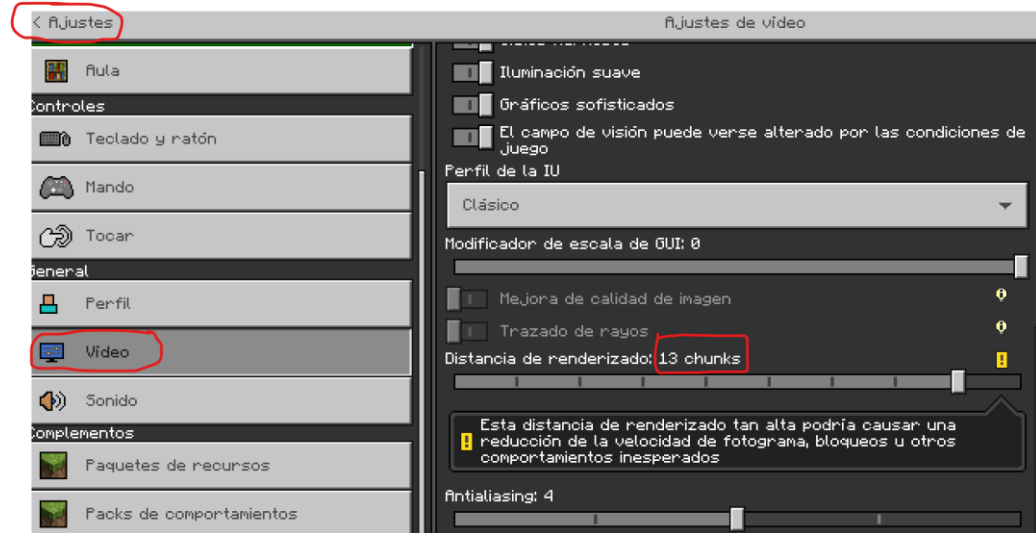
< Ajustes

Ajustes de vídeo

Aula

Controles

Teclado y ratón

Mando

Tocar

General

Perfil

Vídeo

Sonido

Complementos

Paquetes de recursos

Packs de comportamientos

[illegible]

Iluminación suave

Gráficos sofisticados

El campo de visión puede verse alterado por las condiciones de juego

Perfil de la IU

Clásico

Modificador de escala de GUI: 0

Mejora de calidad de imagen

Trazado de rayos

Distancia de renderizado: 13 chunks

Esta distancia de renderizado tan alta podría causar una reducción de la velocidad de fotograma, bloqueos u otros comportamientos inesperados

Antialiasing: 4